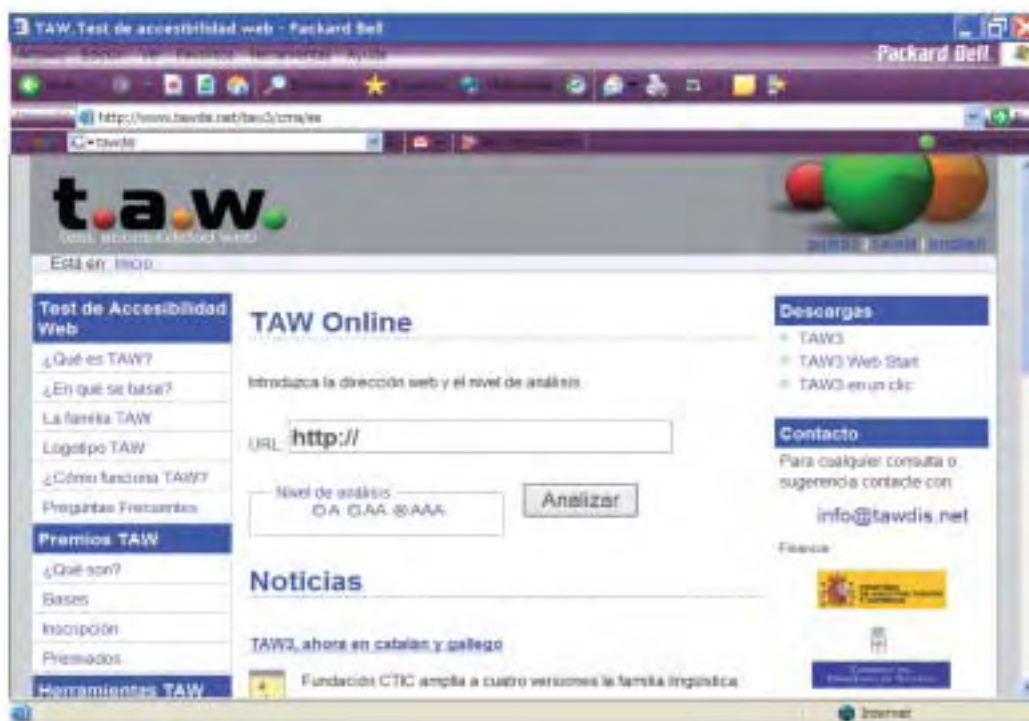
TAW. Test de accesibilidad web - Packard Bell

Packard Bell

http://www.tawdis.net/taw3/cms/es

tawdis

t.a.w.
test accesibilidad web

Está en: Inicio

Test de Accesibilidad Web
¿Qué es TAW?
¿En qué se basa?
La familia TAW
Logotipo TAW
¿Cómo funciona TAW?
Preguntas Frecuentes

Premios TAW
¿Qué son?
Bases
Inscripción
Premiados

Herramientas TAW

TAW Online

Introduzca la dirección web y el nivel de análisis

URL http://

Nivel de análisis
A AA AAA

Analizar

Noticias

TAW3, ahora en catalán y gallego

Fundación CTIC amplía a cuatro versiones la familia lingüística

Descargas
TAW3
TAW3 Web Start
TAW3 en un clic

Contacto
Para cualquier consulta o sugerencia contacte con:
info@tawdis.net

Financia

Internet